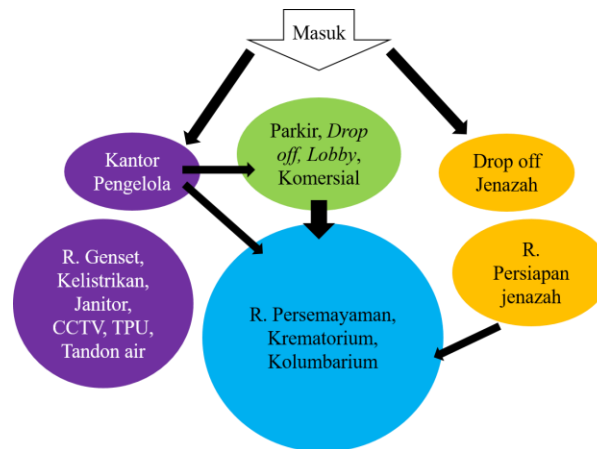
Masuk

Kantor Pengelola

Parkir, *Drop off*, *Lobby*, Komersial

Drop off Jenazah

R. Genset, Kelistrikan, Janitor, CCTV, TPU, Tandon air

R. Persemayaman, Krematorium, Kolumbarium

R. Persiapan jenazah